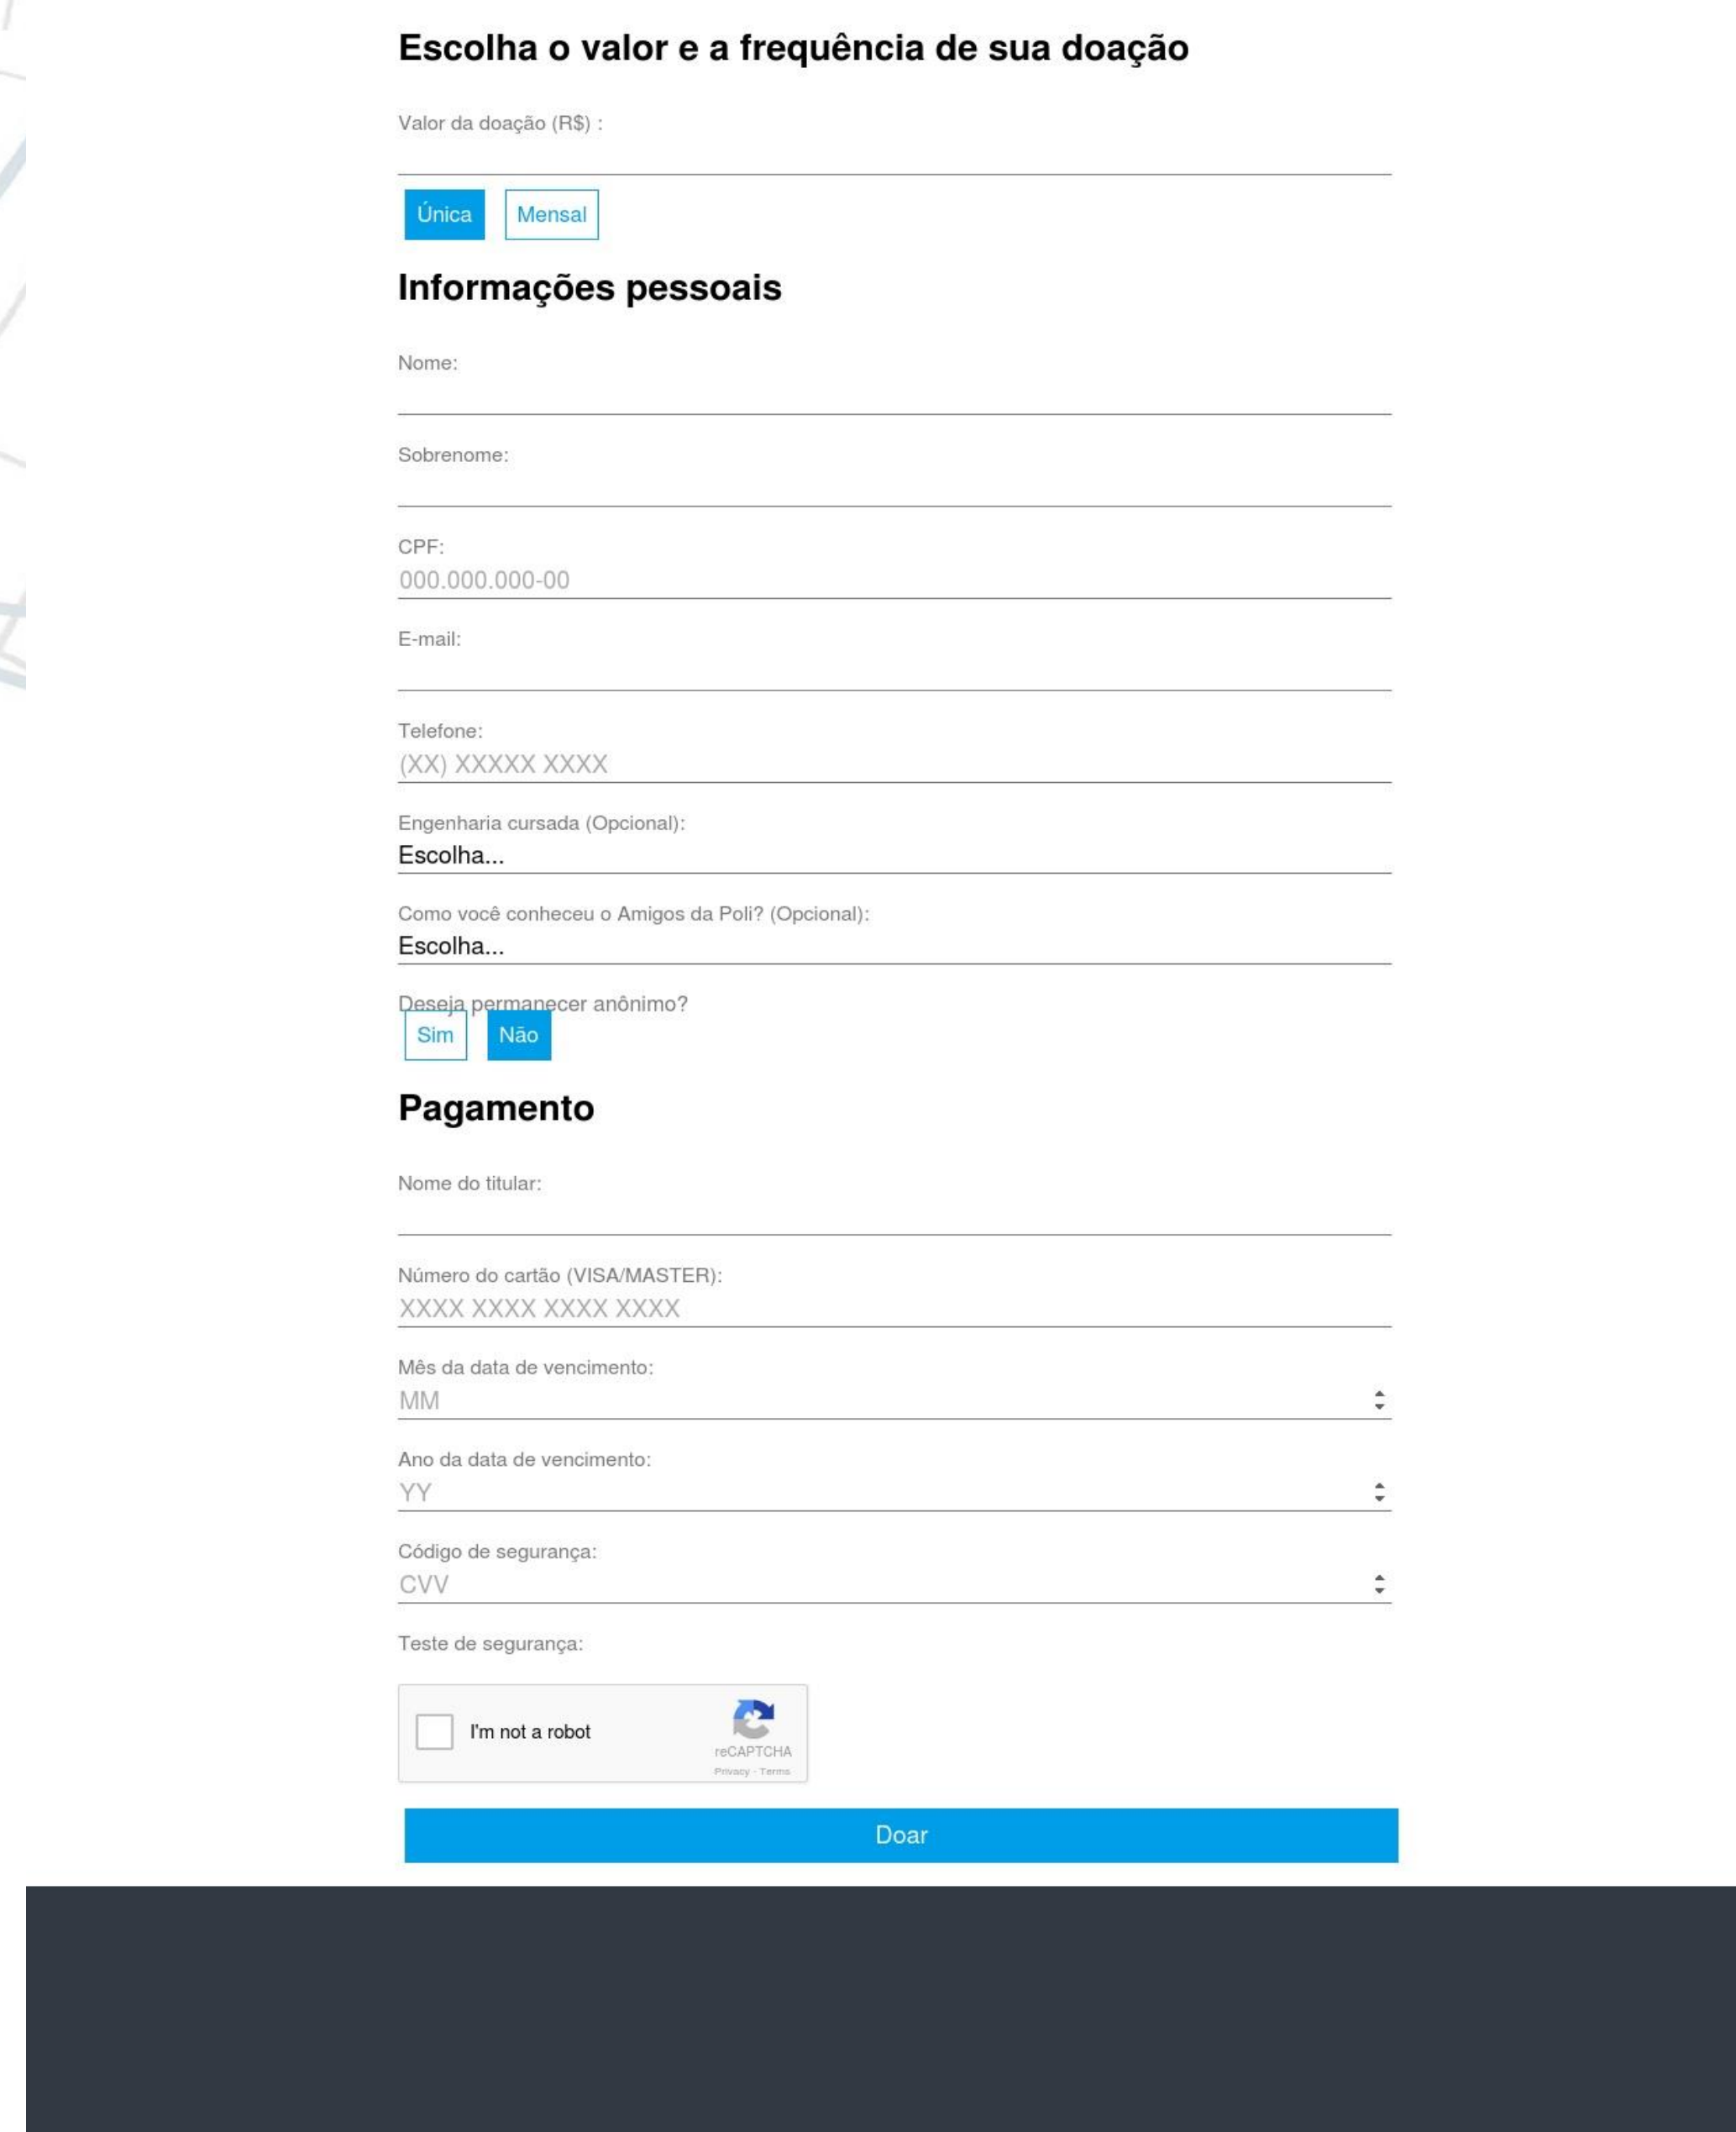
Escolha o valor e a frequência de sua doação

Valor da doação (R$) :

Única Mensal

Informações pessoais

Nome:

Sobrenome:

CPF:
000.000.000-00

E-mail:

Telefone:
(XX) XXXXX XXXX

Engenharia cursada (Opcional):
Escolha...

Como você conheceu o Amigos da Poli? (Opcional):
Escolha...

Deseja permanecer anônimo?
Sim Não

Pagamento

Nome do titular:

Número do cartão (VISA/MASTER):
XXXX XXXX XXXX XXXX

Mês da data de vencimento:
MM

Ano da data de vencimento:
YY

Código de segurança:
CVV

Teste de segurança:

I'm not a robot
reCAPTCHA
Privacy - Terms

Doar